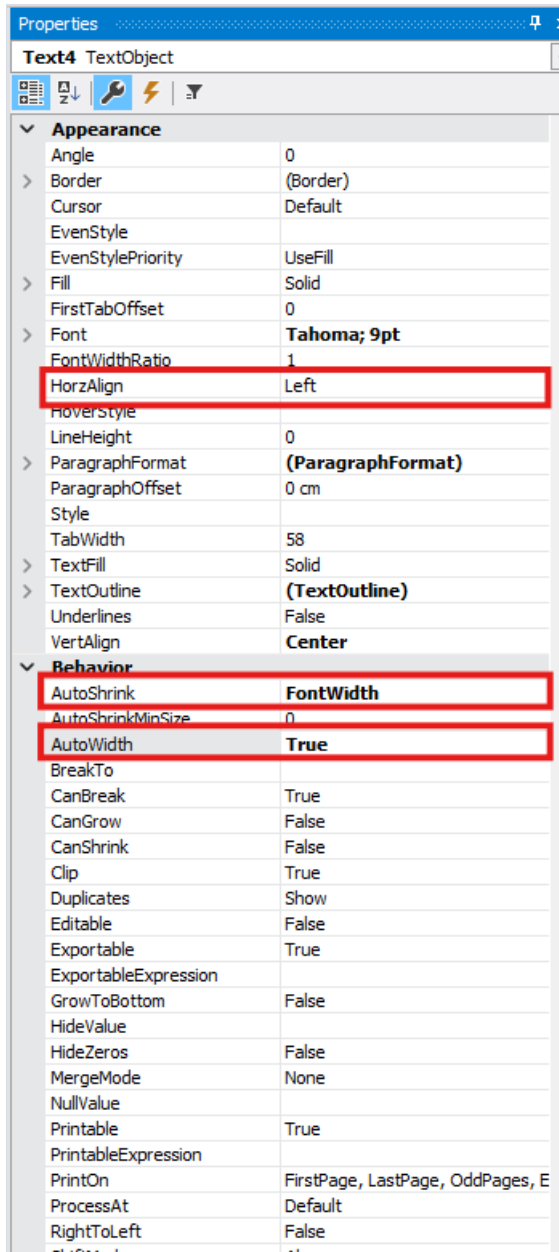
Properties

Text4 TextObject

| | |
|---|---|
| **Appearance** | |
| Angle | 0 |
| Border | (Border) |
| Cursor | Default |
| EvenStyle | |
| EvenStylePriority | UseFill |
| Fill | Solid |
| FirstTabOffset | 0 |
| Font | **Tahoma; 9pt** |
| FontWidthRatio | 1 |
| HorzAlign | Left |
| HoverStyle | |
| LineHeight | 0 |
| ParagraphFormat | **(ParagraphFormat)** |
| ParagraphOffset | 0 cm |
| Style | |
| TabWidth | 58 |
| TextFill | Solid |
| TextOutline | **(TextOutline)** |
| Underlines | False |
| VertAlign | **Center** |
| **Behavior** | |
| AutoShrink | **FontWidth** |
| AutoShrinkMinSize | 0 |
| AutoWidth | **True** |
| BreakTo | |
| CanBreak | True |
| CanGrow | False |
| CanShrink | False |
| Clip | True |
| Duplicates | Show |
| Editable | False |
| Exportable | True |
| ExportableExpression | |
| GrowToBottom | False |
| HideValue | |
| HideZeros | False |
| MergeMode | None |
| NullValue | |
| Printable | True |
| PrintableExpression | |
| PrintOn | FirstPage, LastPage, OddPages, E |
| ProcessAt | Default |
| RightToLeft | False |
| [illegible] | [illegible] |